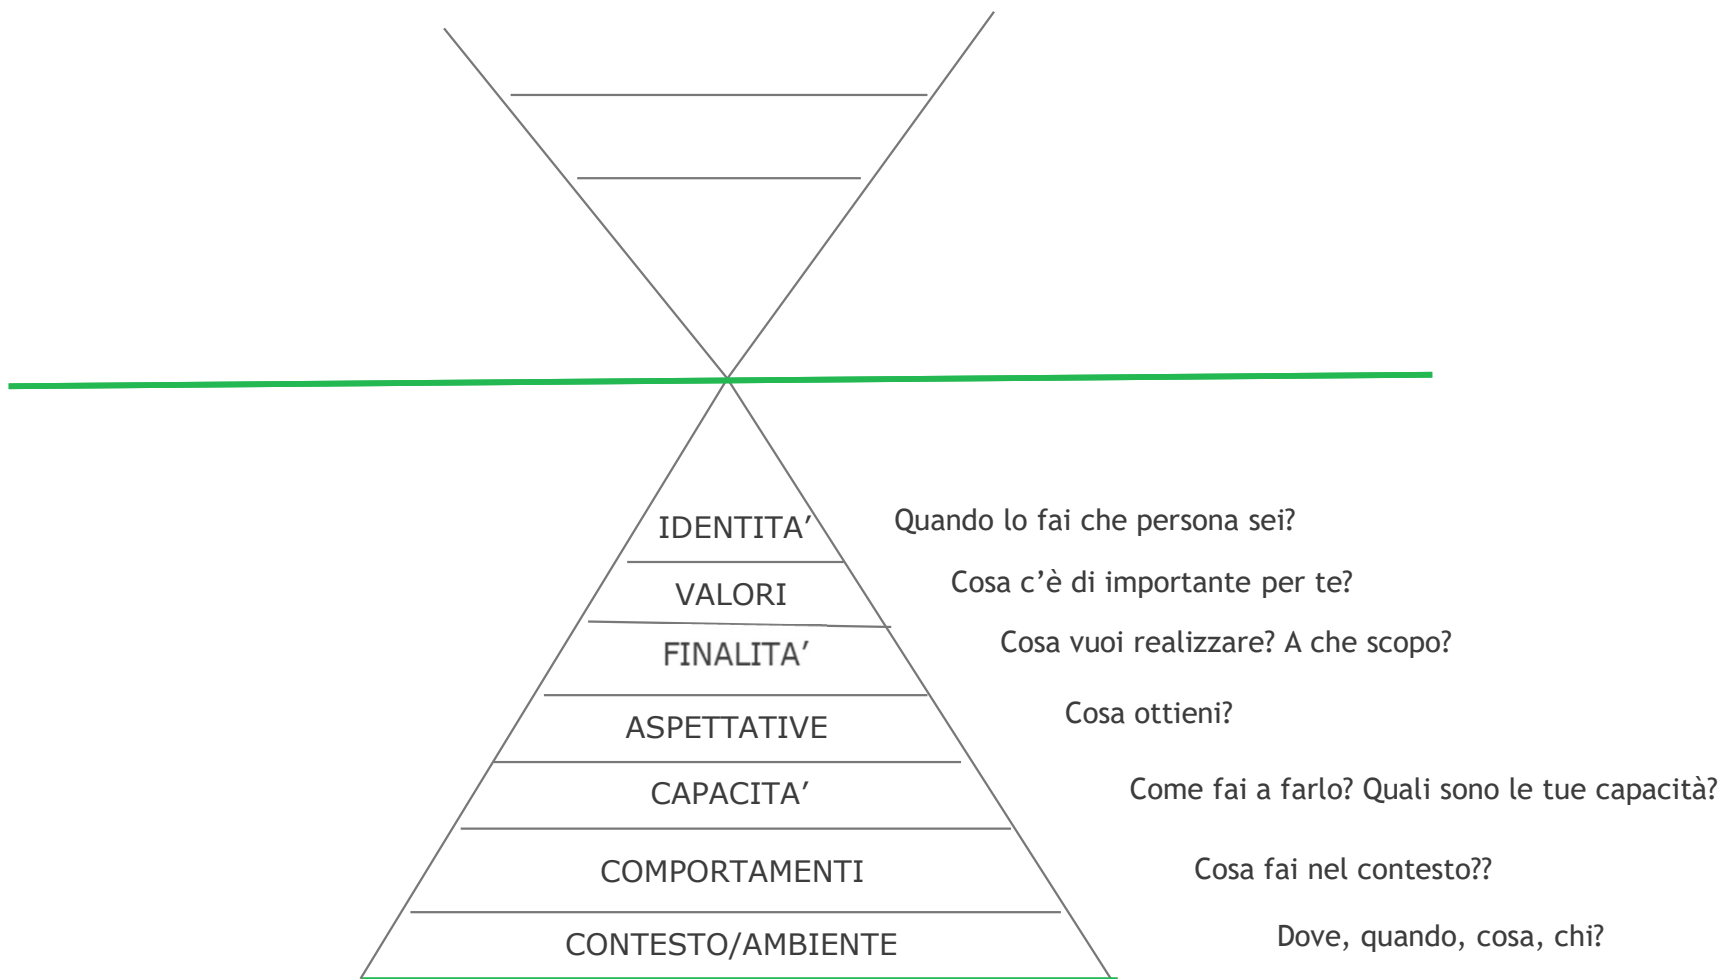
IDENTITA’
Quando lo fai che persona sei?

VALORI
Cosa c’è di importante per te?

FINALITA’
Cosa vuoi realizzare? A che scopo?

ASPETTATIVE
Cosa ottieni?

CAPACITA’
Come fai a farlo? Quali sono le tue capacità?

COMPORTAMENTI
Cosa fai nel contesto??

CONTESTO/AMBIENTE
Dove, quando, cosa, chi?